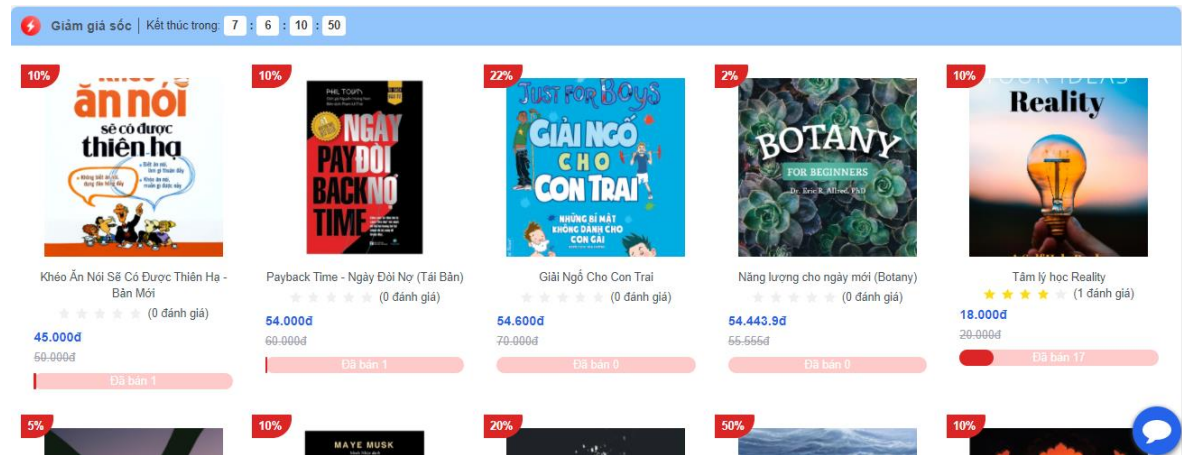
Giảm giá sốc | Kết thúc trong: 7 : 6 : 10 : 50

10%
ăn nói sẽ có được thiên hạ
Khéo Ăn Nói Sẽ Có Được Thiên Hạ - Bản Mới
(0 đánh giá)
45.000đ
50.000đ
Đã bán 1

10%
PHIL TOWN
NGÀY ĐÒI NỢ
PAYBACK TIME
Payback Time - Ngày Đòi Nợ (Tái Bản)
(0 đánh giá)
54.000đ
60.000đ
Đã bán 1

22%
JUST FOR BOYS
GIẢI NGỐ CHO CON TRAI
NHỮNG BÍ MẬT KHÔNG DÀNH CHO CON GÁI
Giải Ngố Cho Con Trai
(0 đánh giá)
54.600đ
70.000đ
Đã bán 0

2%
BOTANY
FOR BEGINNERS
Dr. Eric R. Alfred, PhD
Năng lượng cho ngày mới (Botany)
(0 đánh giá)
54.443.9đ
55.555đ
Đã bán 0

10%
Reality
Tâm lý học Reality
(1 đánh giá)
18.000đ
20.000đ
Đã bán 17

5%

10%
MAYE MUSK

20%

50%

10%